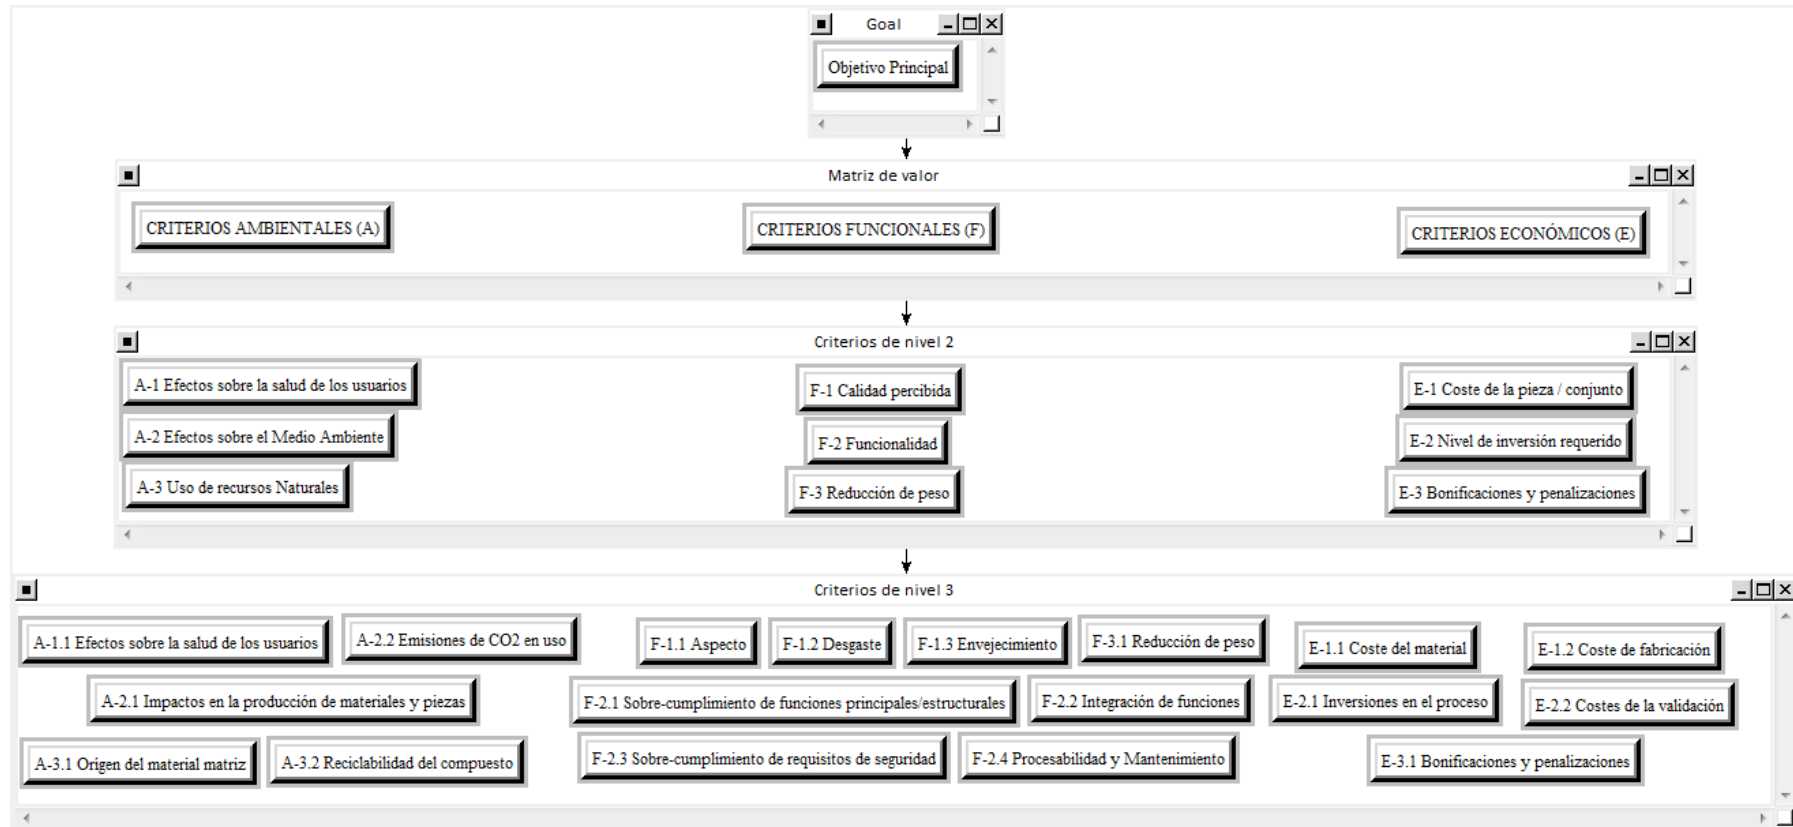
Goal

Objetivo Principal

Matriz de valor

CRITERIOS AMBIENTALES (A)

CRITERIOS FUNCIONALES (F)

CRITERIOS ECONÓMICOS (E)

Criterios de nivel 2

A-1 Efectos sobre la salud de los usuarios

A-2 Efectos sobre el Medio Ambiente

A-3 Uso de recursos Naturales

F-1 Calidad percibida

F-2 Funcionalidad

F-3 Reducción de peso

E-1 Coste de la pieza / conjunto

E-2 Nivel de inversión requerido

E-3 Bonificaciones y penalizaciones

Criterios de nivel 3

A-1.1 Efectos sobre la salud de los usuarios

A-2.2 Emisiones de CO2 en uso

A-2.1 Impactos en la producción de materiales y piezas

A-3.1 Origen del material matriz

A-3.2 Reciclabilidad del compuesto

F-1.1 Aspecto

F-1.2 Desgaste

F-1.3 Envejecimiento

F-3.1 Reducción de peso

F-2.1 Sobre-cumplimiento de funciones principales/estructurales

F-2.2 Integración de funciones

F-2.3 Sobre-cumplimiento de requisitos de seguridad

F-2.4 Procesabilidad y Mantenimiento

E-1.1 Coste del material

E-1.2 Coste de fabricación

E-2.1 Inversiones en el proceso

E-2.2 Costes de la validación

E-3.1 Bonificaciones y penalizaciones